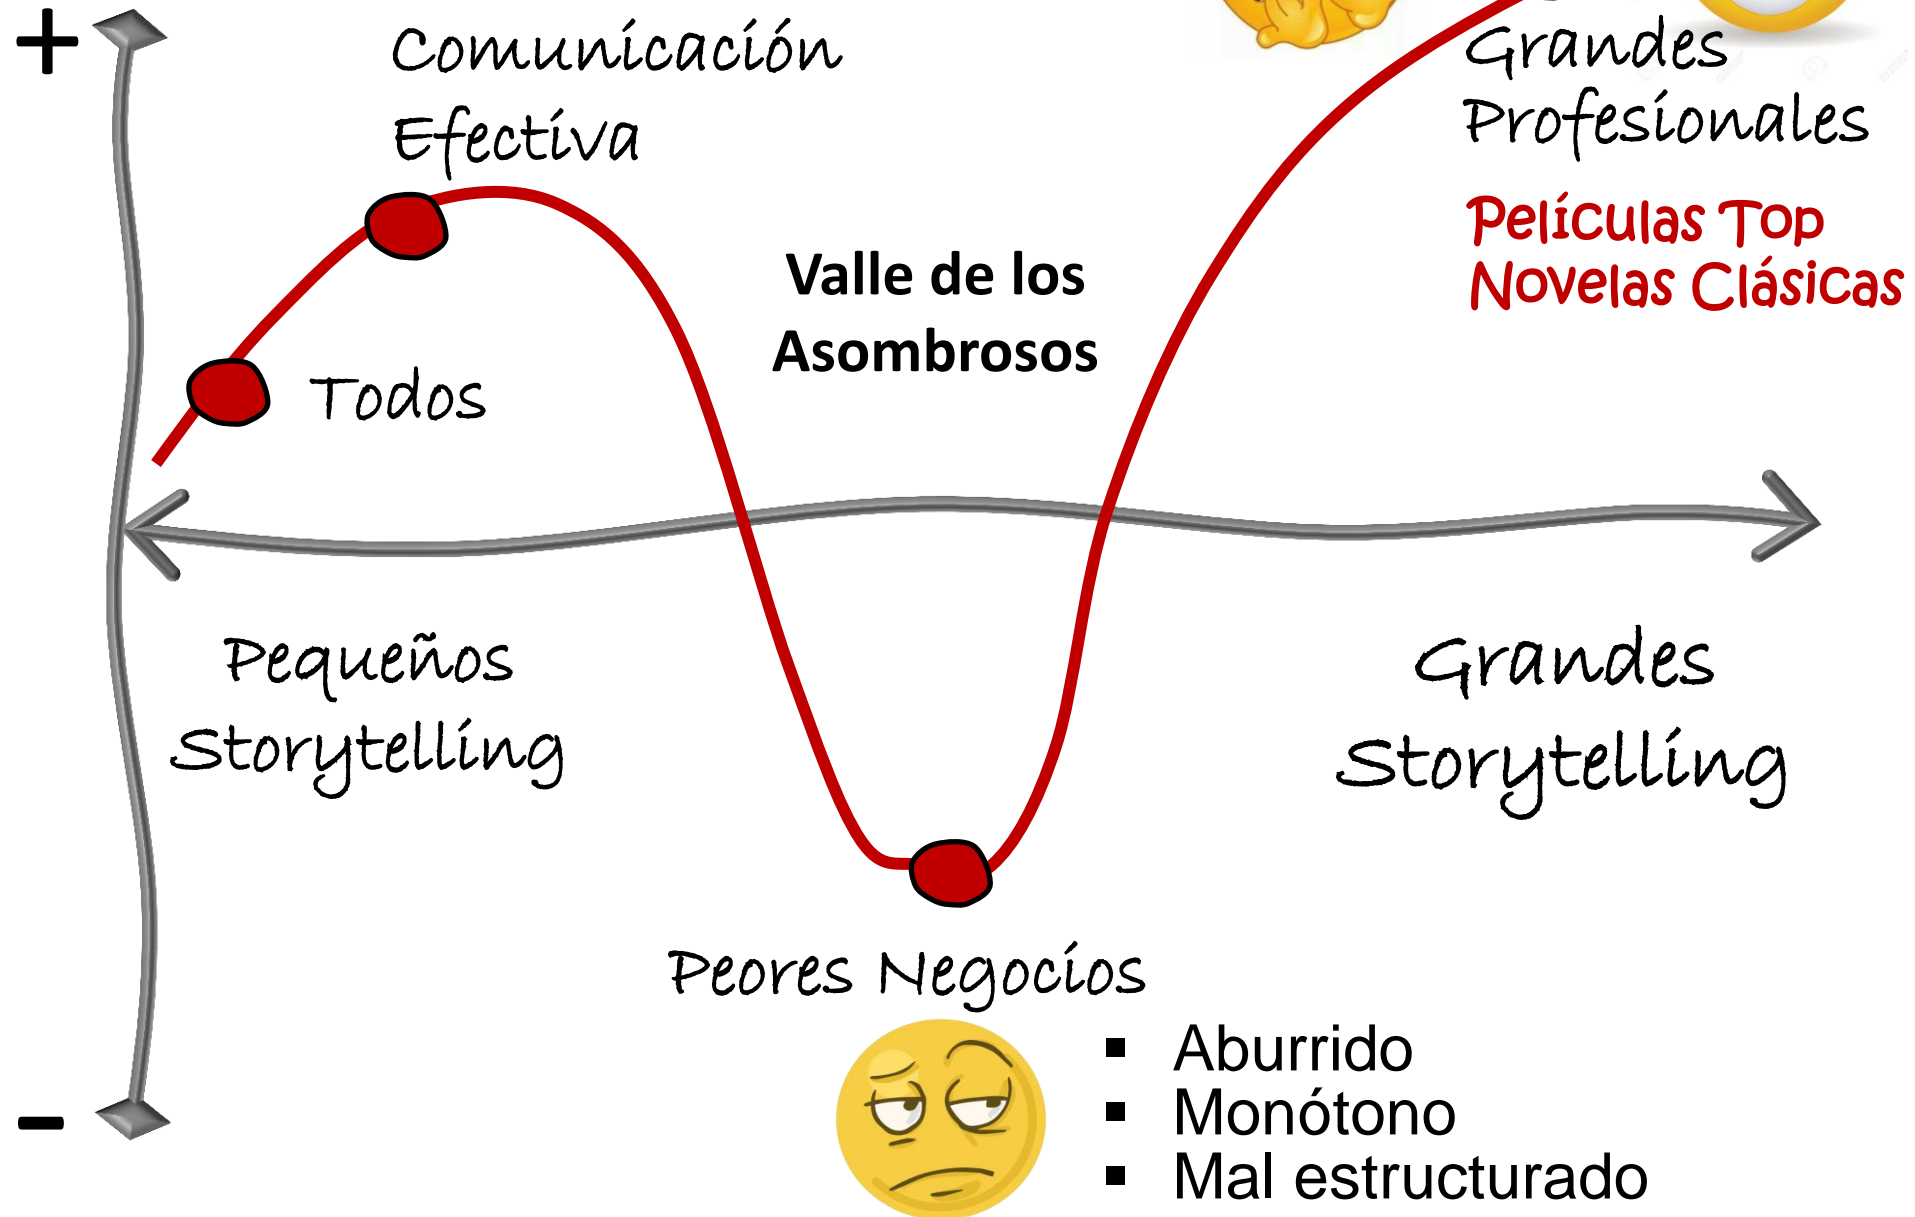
+

Comunicación Efectiva

Grandes Profesionales

Películas Top
Novelas Clásicas

Valle de los Asombrosos

Todos

Pequeños Storytelling

Grandes Storytelling

Peores Negocios

-

- Aburrido
- Monótono
- Mal estructurado